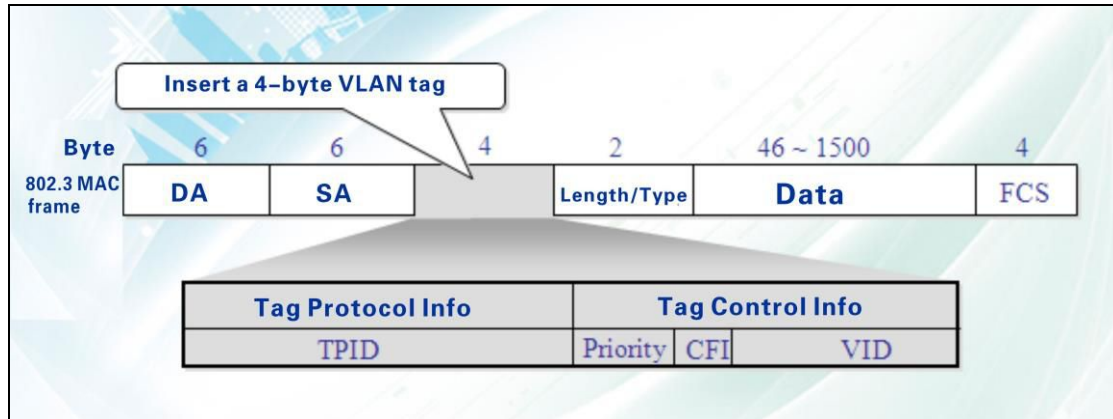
Insert a 4-byte VLAN tag

Byte 6 6 4 2 46 ~ 1500 4

802.3 MAC frame

| DA | SA | | Length/Type | Data | FCS |
|---|---|---|---|---|---|

| Tag Protocol Info | Tag Control Info | | |
|---|---|---|---|
| TPID | Priority | CFI | VID |